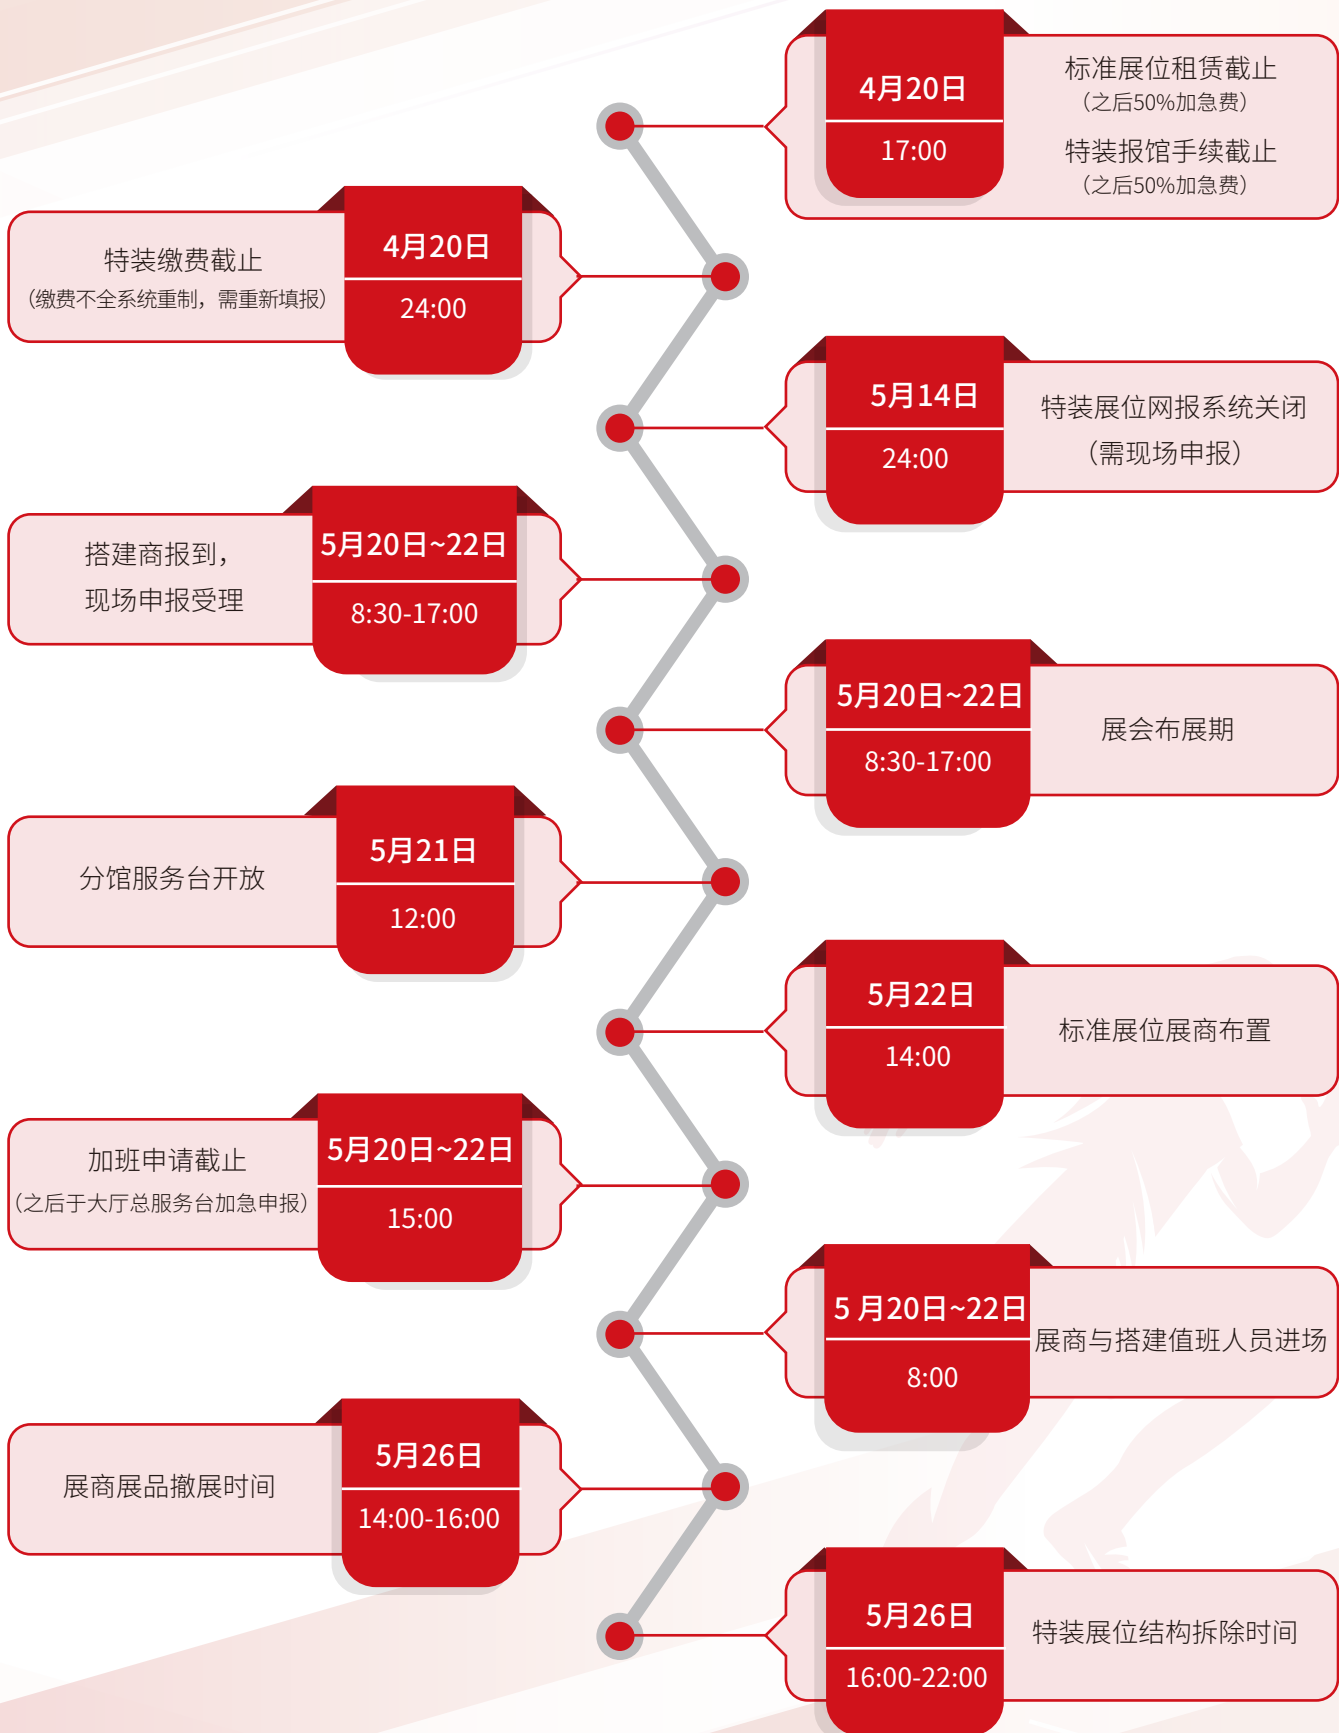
4月20日
17:00
标准展位租赁截止
（之后50%加急费）
特装报馆手续截止
（之后50%加急费）

特装缴费截止
（缴费不全系统重制，需重新填报）
4月20日
24:00

5月14日
24:00
特装展位网报系统关闭
（需现场申报）

搭建商报到，
现场申报受理
5月20日~22日
8:30-17:00

5月20日~22日
8:30-17:00
展会布展期

分馆服务台开放
5月21日
12:00

5月22日
14:00
标准展位展商布置

加班申请截止
（之后于大厅总服务台加急申报）
5月20日~22日
15:00

5 月20日~22日
8:00
展商与搭建值班人员进场

展商展品撤展时间
5月26日
14:00-16:00

5月26日
16:00-22:00
特装展位结构拆除时间